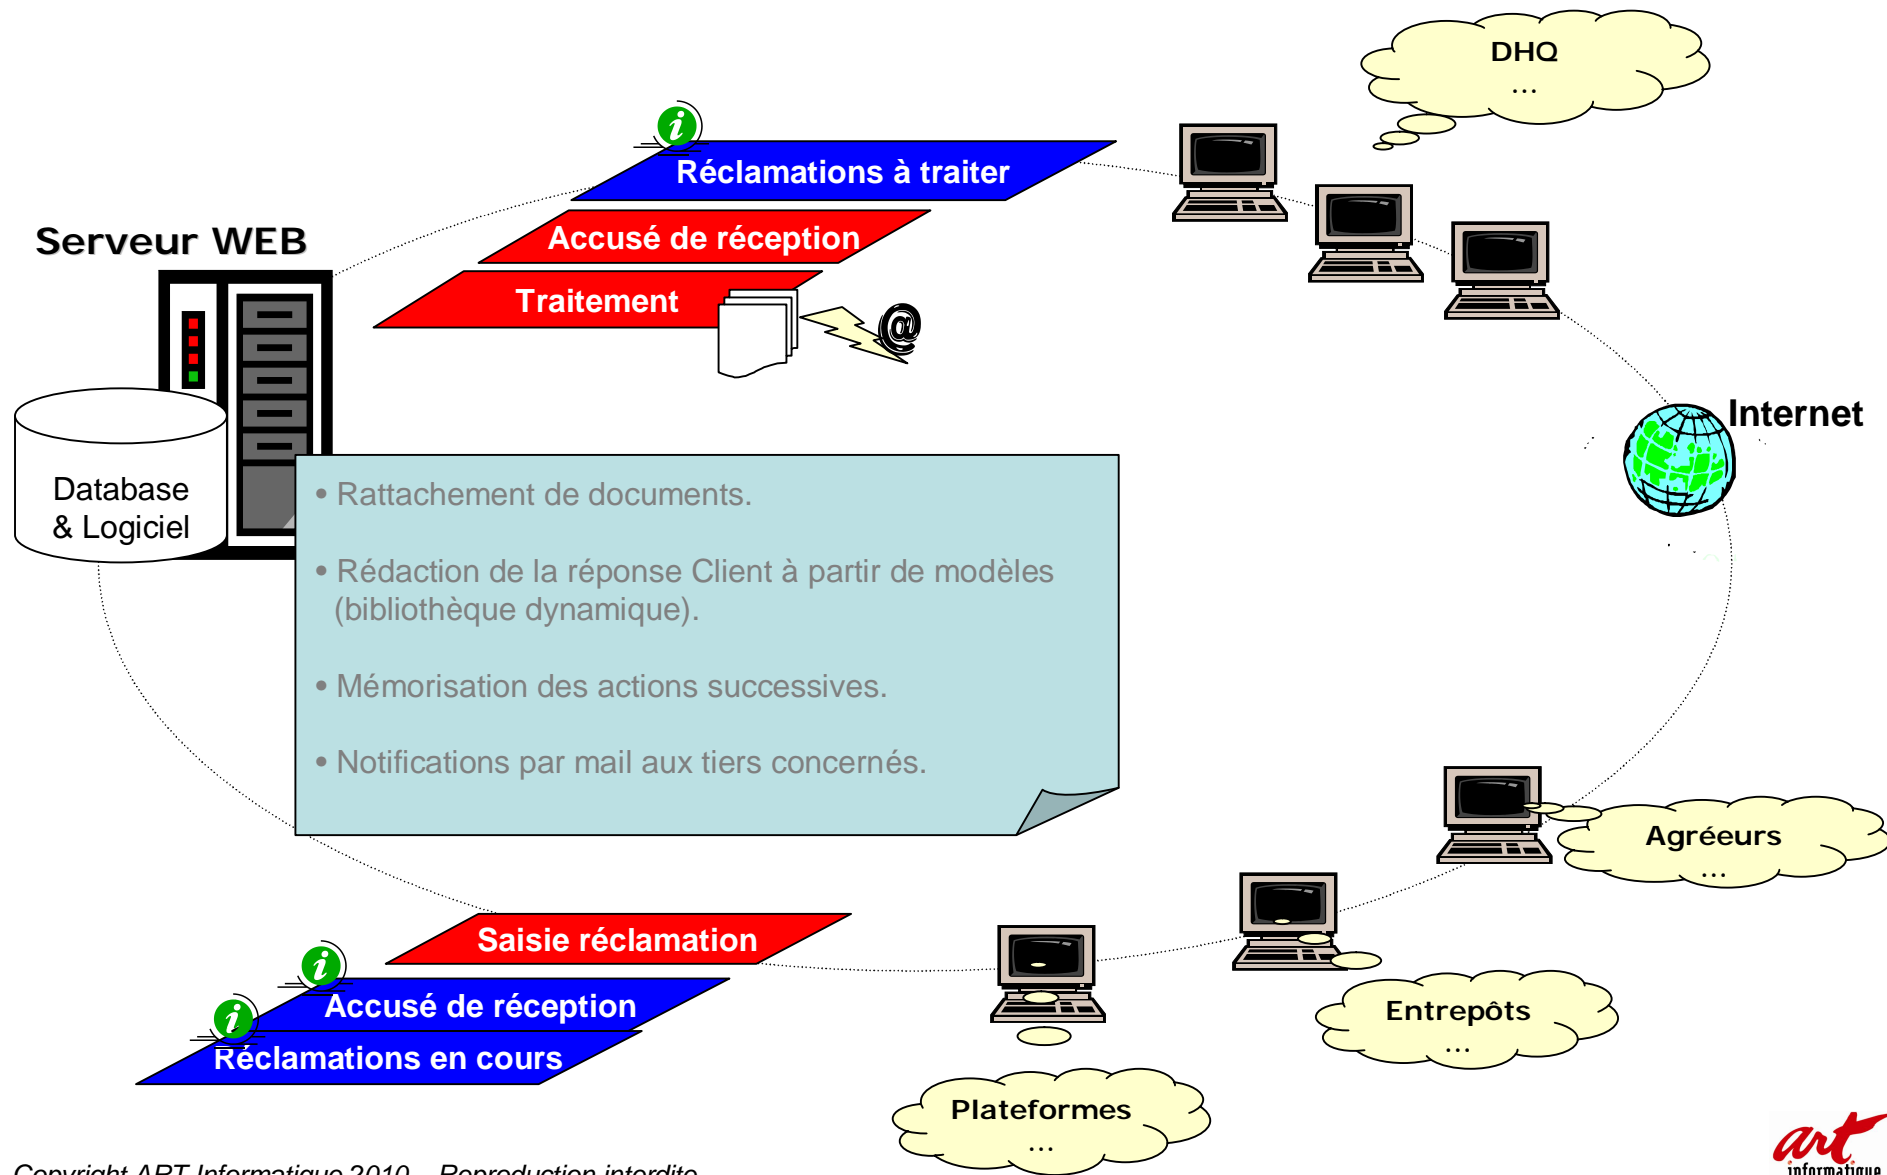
DHQ
...

Réclamations à traiter

Accusé de réception

Traitement

Serveur WEB

Database & Logiciel

Internet

• Rattachement de documents.

• Rédaction de la réponse Client à partir de modèles (bibliothèque dynamique).

• Mémorisation des actions successives.

• Notifications par mail aux tiers concernés.

Agréeurs
...

Saisie réclamation

Accusé de réception

Réclamations en cours

Entrepôts
...

Plateformes
...

Copyright ART Informatique 2010 – Reproduction interdite

art informatique